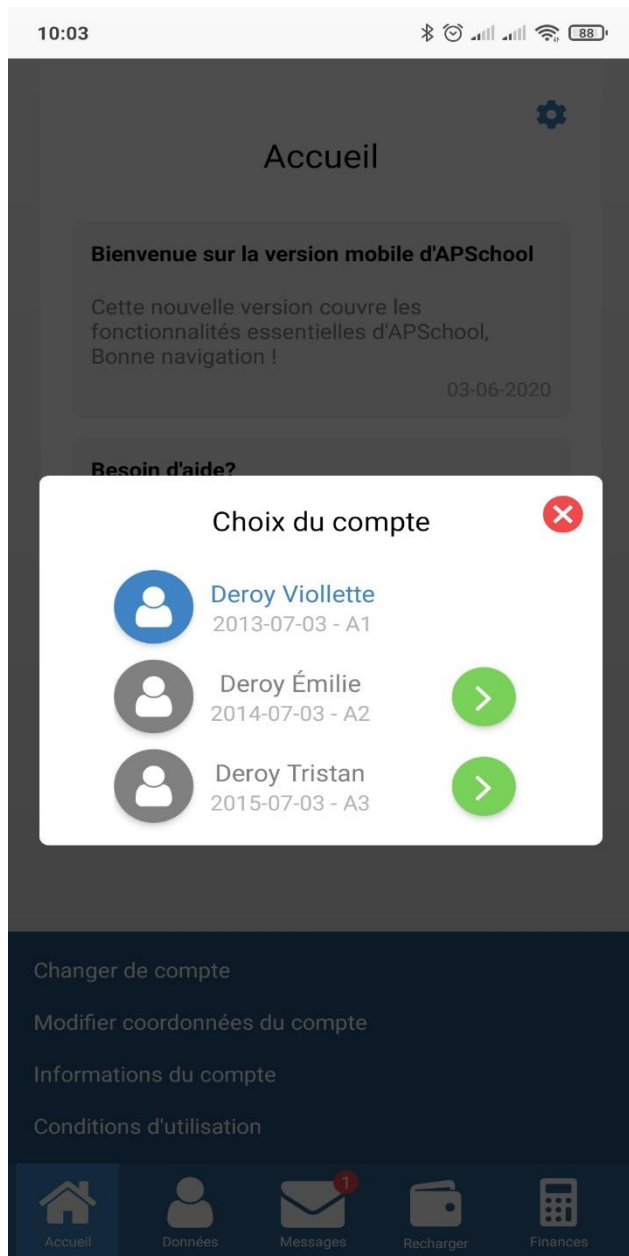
10:03

88

Accueil

Bienvenue sur la version mobile d'APSchool

Cette nouvelle version couvre les fonctionnalités essentielles d'APSchool, Bonne navigation !

03-06-2020

Besoin d'aide?

Choix du compte

Deroy Viollette
2013-07-03 - A1

Deroy Émilie
2014-07-03 - A2

Deroy Tristan
2015-07-03 - A3

Changer de compte

Modifier coordonnées du compte

Informations du compte

Conditions d'utilisation

Accueil
Données
1
Messages
Recharger
Finances